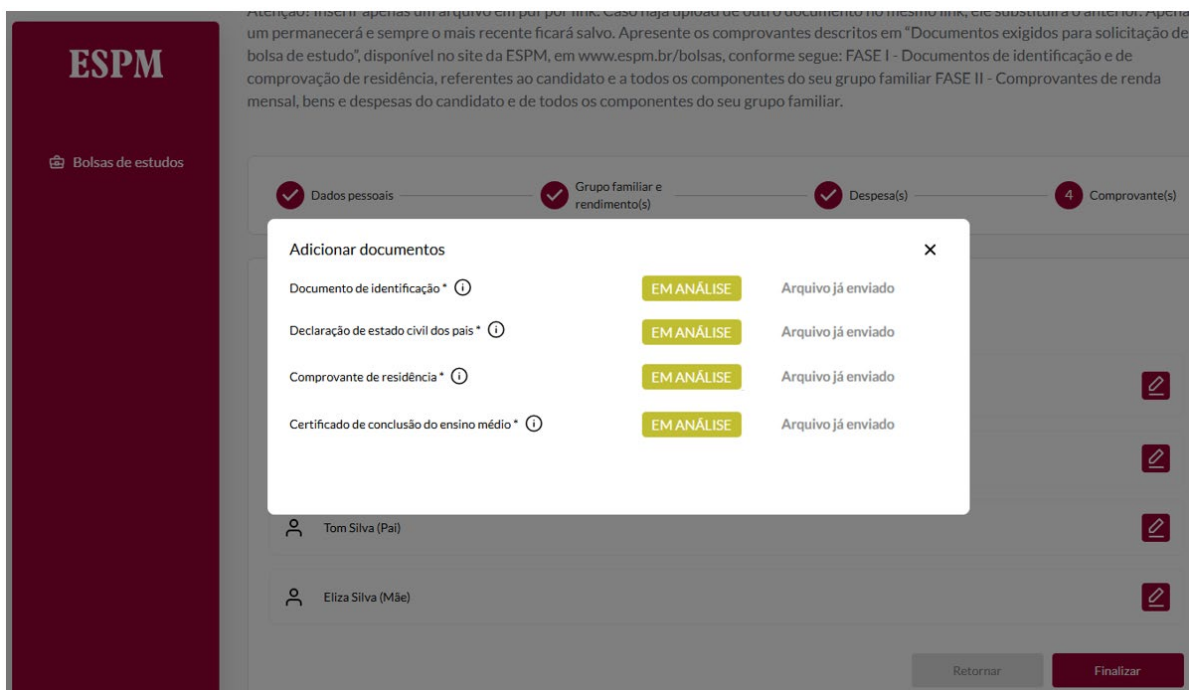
ESPM

Bolsas de estudos

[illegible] um permanecerá e sempre o mais recente ficará salvo. Apresente os comprovantes descritos em "Documentos exigidos para solicitação de bolsa de estudo", disponível no site da ESPM, em www.espm.br/bolsas, conforme segue: FASE I - Documentos de identificação e de comprovação de residência, referentes ao candidato e a todos os componentes do seu grupo familiar FASE II - Comprovantes de renda mensal, bens e despesas do candidato e de todos os componentes do seu grupo familiar.

Dados pessoais
Grupo familiar e rendimento(s)
Despesa(s)
4 Comprovante(s)

Adicionar documentos
×

Documento de identificação * (i) EM ANÁLISE Arquivo já enviado
Declaração de estado civil dos pais * (i) EM ANÁLISE Arquivo já enviado
Comprovante de residência * (i) EM ANÁLISE Arquivo já enviado
Certificado de conclusão do ensino médio * (i) EM ANÁLISE Arquivo já enviado

Tom Silva (Pai)

Eliza Silva (Mãe)

Retornar
Finalizar